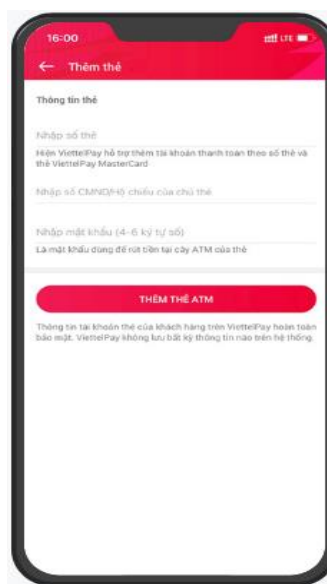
16:00

LTE

Thêm thẻ

Thông tin thẻ

Nhập số thẻ

Hiện ViettelPay hỗ trợ thêm tài khoản thanh toán theo số thẻ và thẻ ViettelPay MasterCard

Nhập số CMND/Hộ chiếu của chủ thẻ

Nhập mật khẩu (4-6 ký tự số)

Là mật khẩu dùng để rút tiền tại cây ATM của thẻ

THÊM THẺ ATM

Thông tin tài khoản thẻ của khách hàng trên ViettelPay hoàn toàn bảo mật. ViettelPay không lưu bất kỳ thông tin nào trên hệ thống.